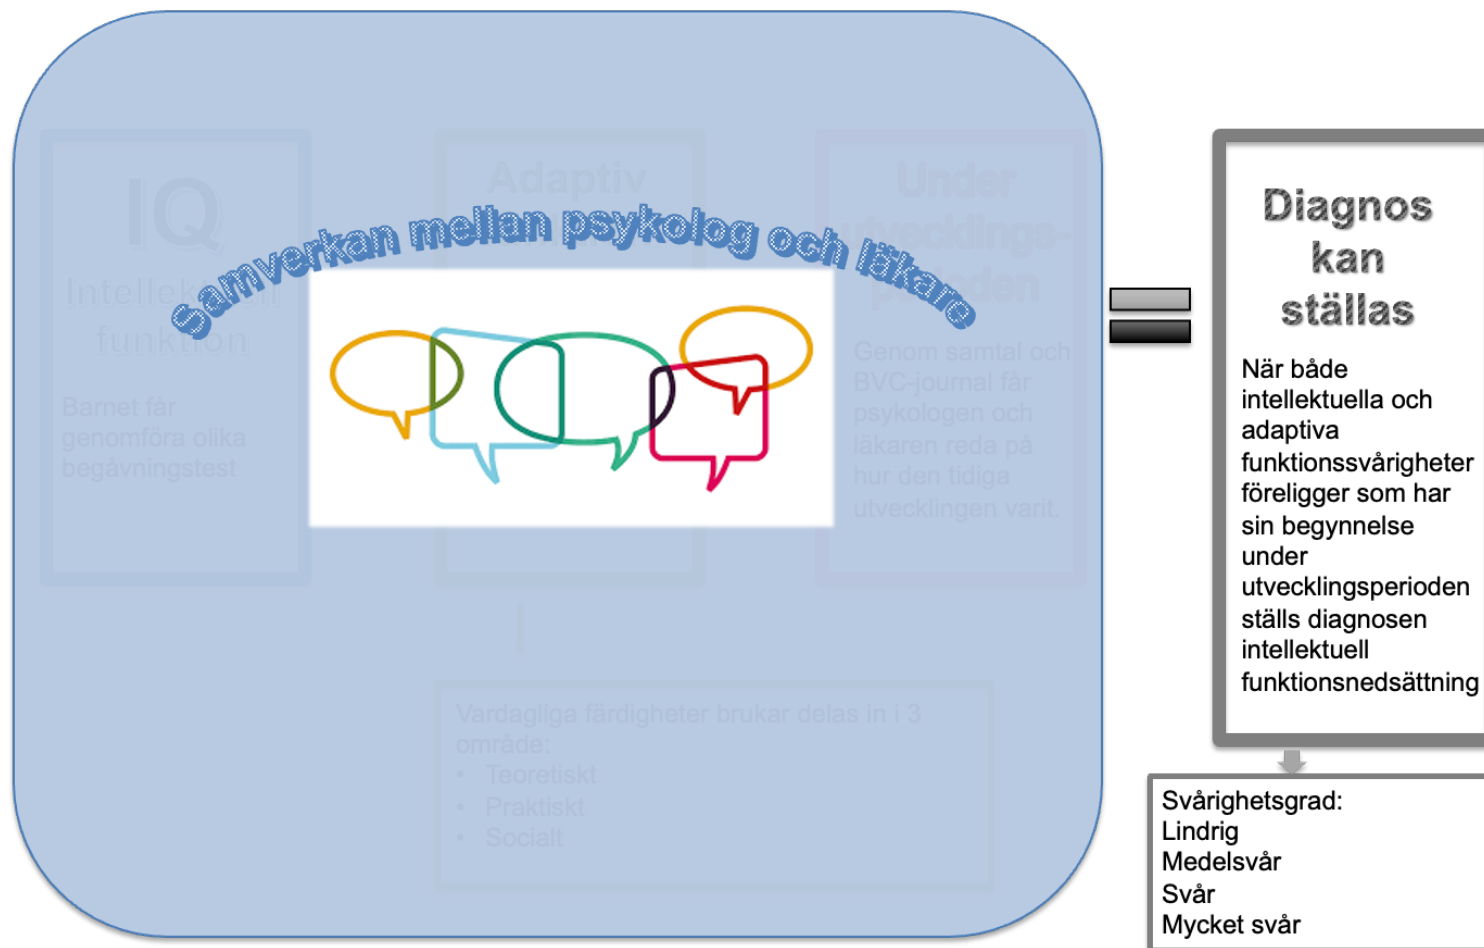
IQ
Intellektuell funktion
Barnet får genomföra olika begåvningstest

Adaptiv

Under utvecklings-perioden
Genom samtal och BVC-journal får psykologen och läkaren reda på hur den tidiga utvecklingen varit.

Samverkan mellan psykolog och läkare

Vardagliga färdigheter brukar delas in i 3 område:
• Teoretiskt
• Praktiskt
• Socialt

Diagnos kan ställas

När både intellektuella och adaptiva funktionssvårigheter föreligger som har sin begynnelse under utvecklingsperioden ställs diagnosen intellektuell funktionsnedsättning

Svårighetsgrad:
Lindrig
Medelsvår
Svår
Mycket svår